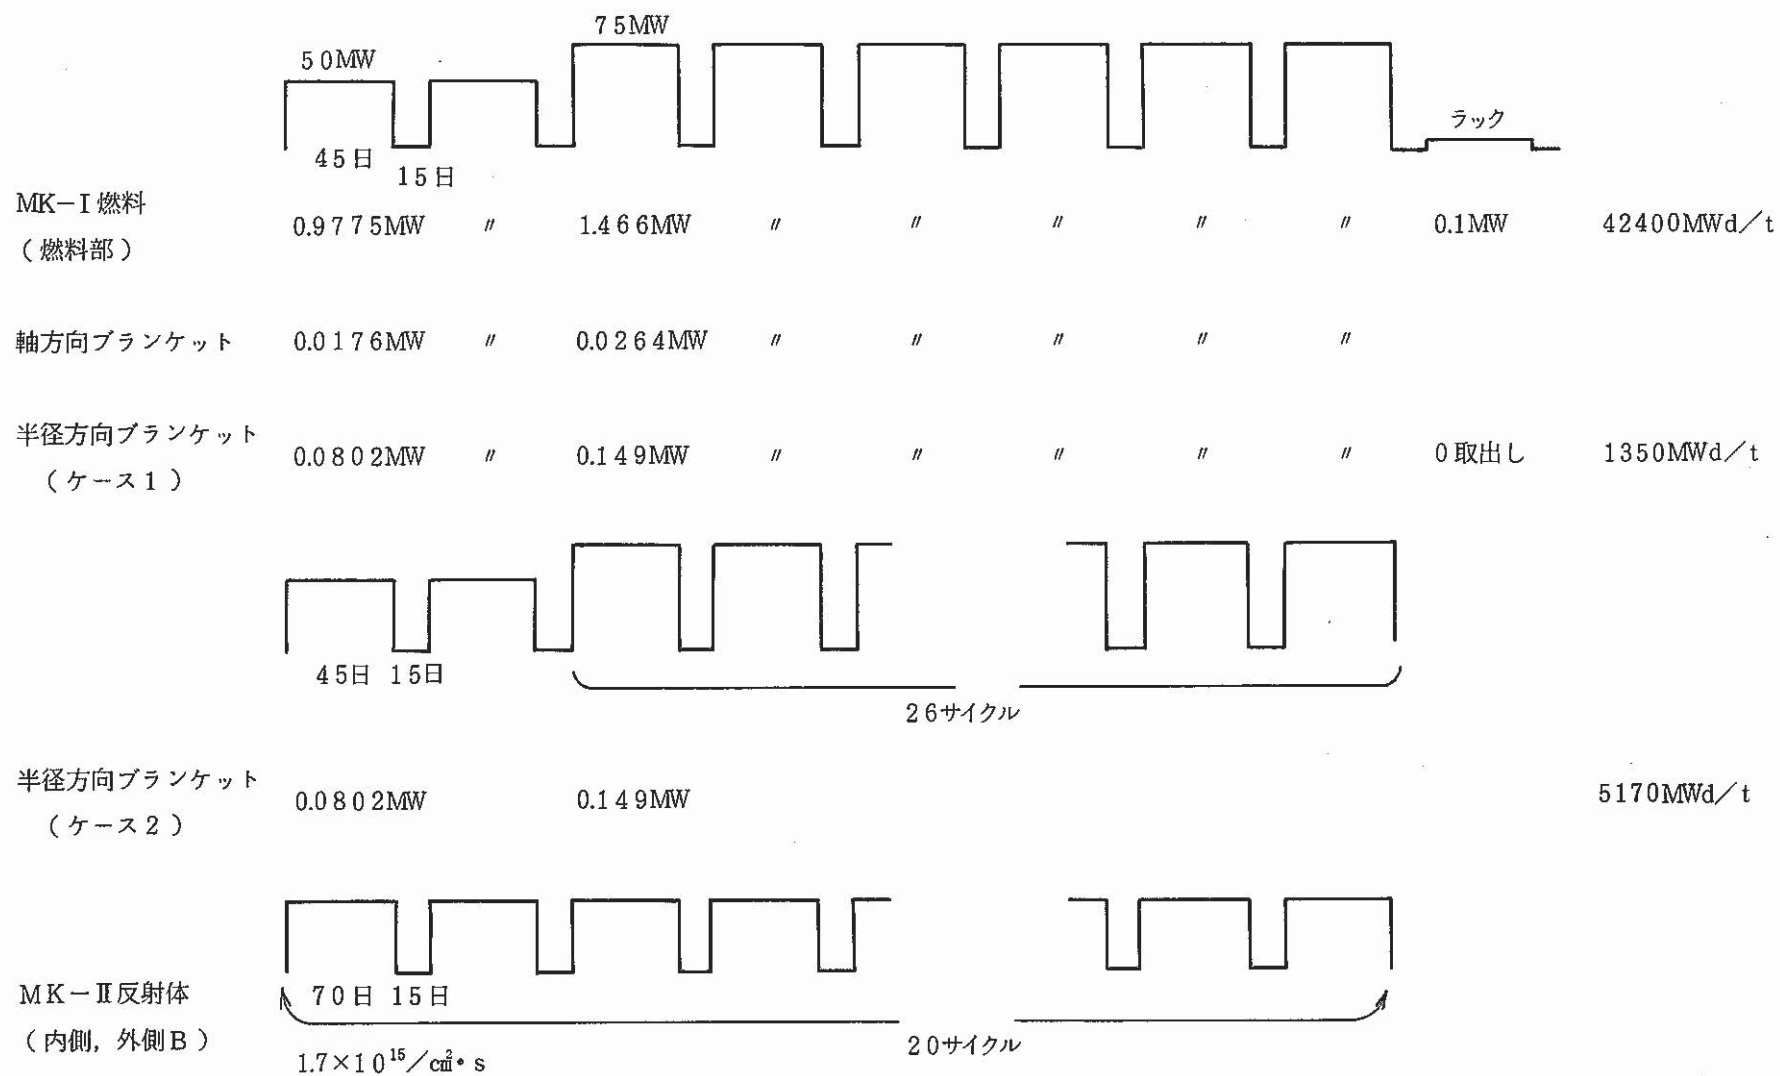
75MW
50MW
ラック
45日 15日

MK−I燃料
(燃料部) 0.9775MW 〃 1.466MW 〃 〃 〃 〃 〃 0.1MW 42400MWd/t

軸方向ブランケット 0.0176MW 〃 0.0264MW 〃 〃 〃 〃 〃

半径方向ブランケット
(ケース1) 0.0802MW 〃 0.149MW 〃 〃 〃 〃 〃 0取出し 1350MWd/t

45日 15日
26サイクル

半径方向ブランケット
(ケース2) 0.0802MW 0.149MW 5170MWd/t

MK−II反射体
(内側, 外側B) 70日 15日
20サイクル
$1.7\times10^{15}/cm^2\cdot s$